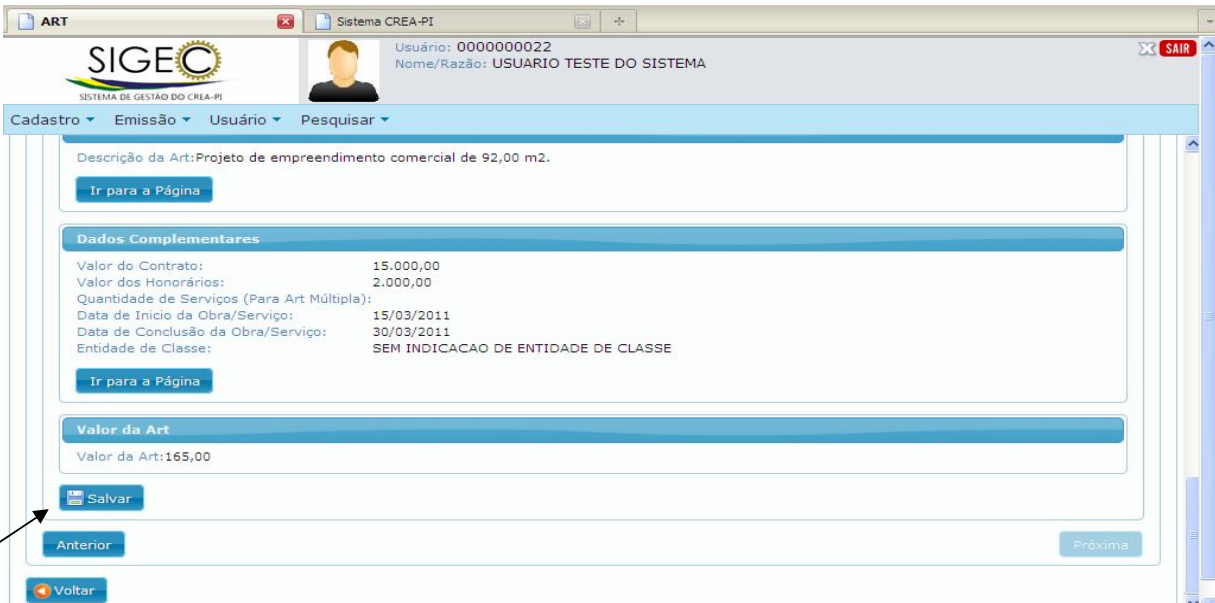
ART
Sistema CREA-PI

SIGEC
SISTEMA DE GESTÃO DO CREA-PI

Usuário: 0000000022
Nome/Razão: USUARIO TESTE DO SISTEMA

SAIR

Cadastro ▾ Emissão ▾ Usuário ▾ Pesquisar ▾

Descrição da Art:Projeto de empreendimento comercial de 92,00 m2.

Ir para a Página

Dados Complementares

| | |
|---|---|
| Valor do Contrato: | 15.000,00 |
| Valor dos Honorários: | 2.000,00 |
| Quantidade de Serviços (Para Art Múltipla): | |
| Data de Inicio da Obra/Serviço: | 15/03/2011 |
| Data de Conclusão da Obra/Serviço: | 30/03/2011 |
| Entidade de Classe: | SEM INDICACAO DE ENTIDADE DE CLASSE |

Ir para a Página

Valor da Art

Valor da Art:165,00

Salvar

Anterior

Próxima

Voltar